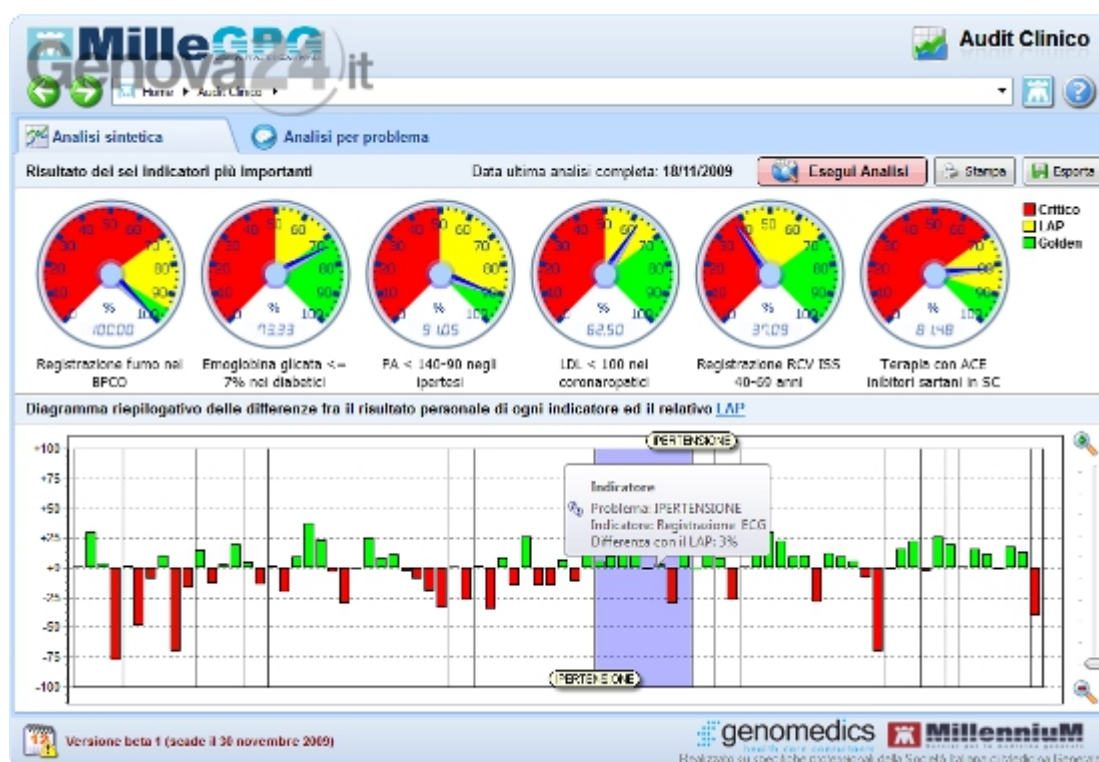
MilleGPG Genova24.it

Audit Clinico

Home ▸ Audit Clinico ▸

Analisi sintetica

Analisi per problema

Risultato dei sei indicatori più importanti

Data ultima analisi completa: 18/11/2009

Esegui Analisi

Stampa

Esporta

Critico
LAP
Golden

%
100.00

%
93.33

%
9.105

%
62.50

%
37.09

%
8.148

Registrazione fumo nei BPCO

Emoglobina glicata <= 7% nei diabetici

PA < 140-90 negli ipertesi

LDL < 100 nei coronaropatici

Registrazione RCV ISS 40-69 anni

Terapia con ACE inibitori sartani in SC

Diagramma riepilogativo delle differenze fra il risultato personale di ogni indicatore ed il relativo LAP

IPERTENSIONE

+100
+75
+50
+25
+0
-25
-50
-75
-100

Indicatore
Problema: IPERTENSIONE
Indicatore: Registrazione ECG
Differenza con il LAP: 3%

IPERTENSIONE

Versione beta 1 (scade il 30 novembre 2009)

genomedics health care consultants

MillenniuM

Realizzato su specifiche professionali della Società Italiana di Medicina Generale